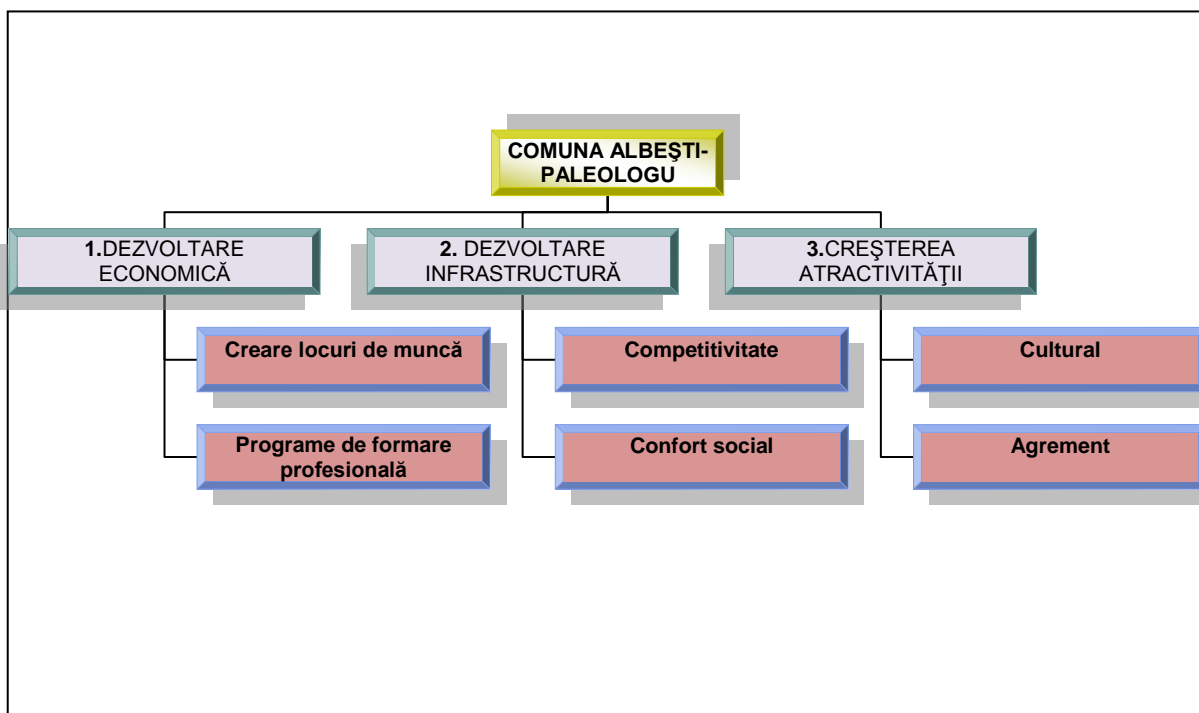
COMUNA ALBEŞTI-PALEOLOGU

1.DEZVOLTARE ECONOMICĂ

Creare locuri de muncă

Programe de formare profesională

2. DEZVOLTARE INFRASTRUCTURĂ

Competitivitate

Confort social

3.CREŞTEREA ATRACTIVITĂŢII

Cultural

Agrement